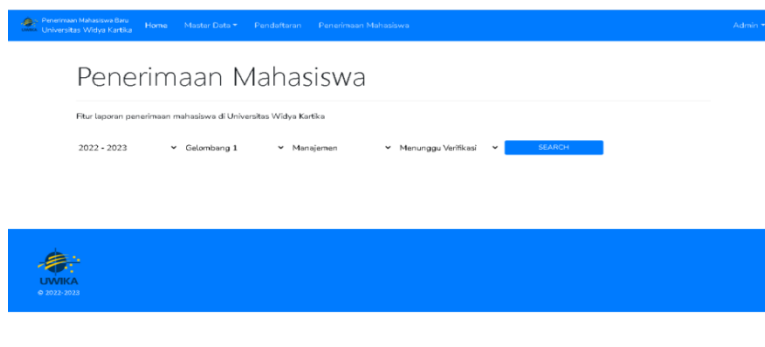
Penerimaan Mahasiswa Baru
Universitas Widya Kartika

Home Master Data ▾ Pendaftaran Penerimaan Mahasiswa

Admin ▾

Penerimaan Mahasiswa

Fitur laporan penerimaan mahasiswa di Universitas Widya Kartika

2022 - 2023 ⌄ Gelombang 1 ⌄ Manajemen ⌄ Menunggu Verifikasi ⌄ SEARCH

UWIKA
© 2022-2023